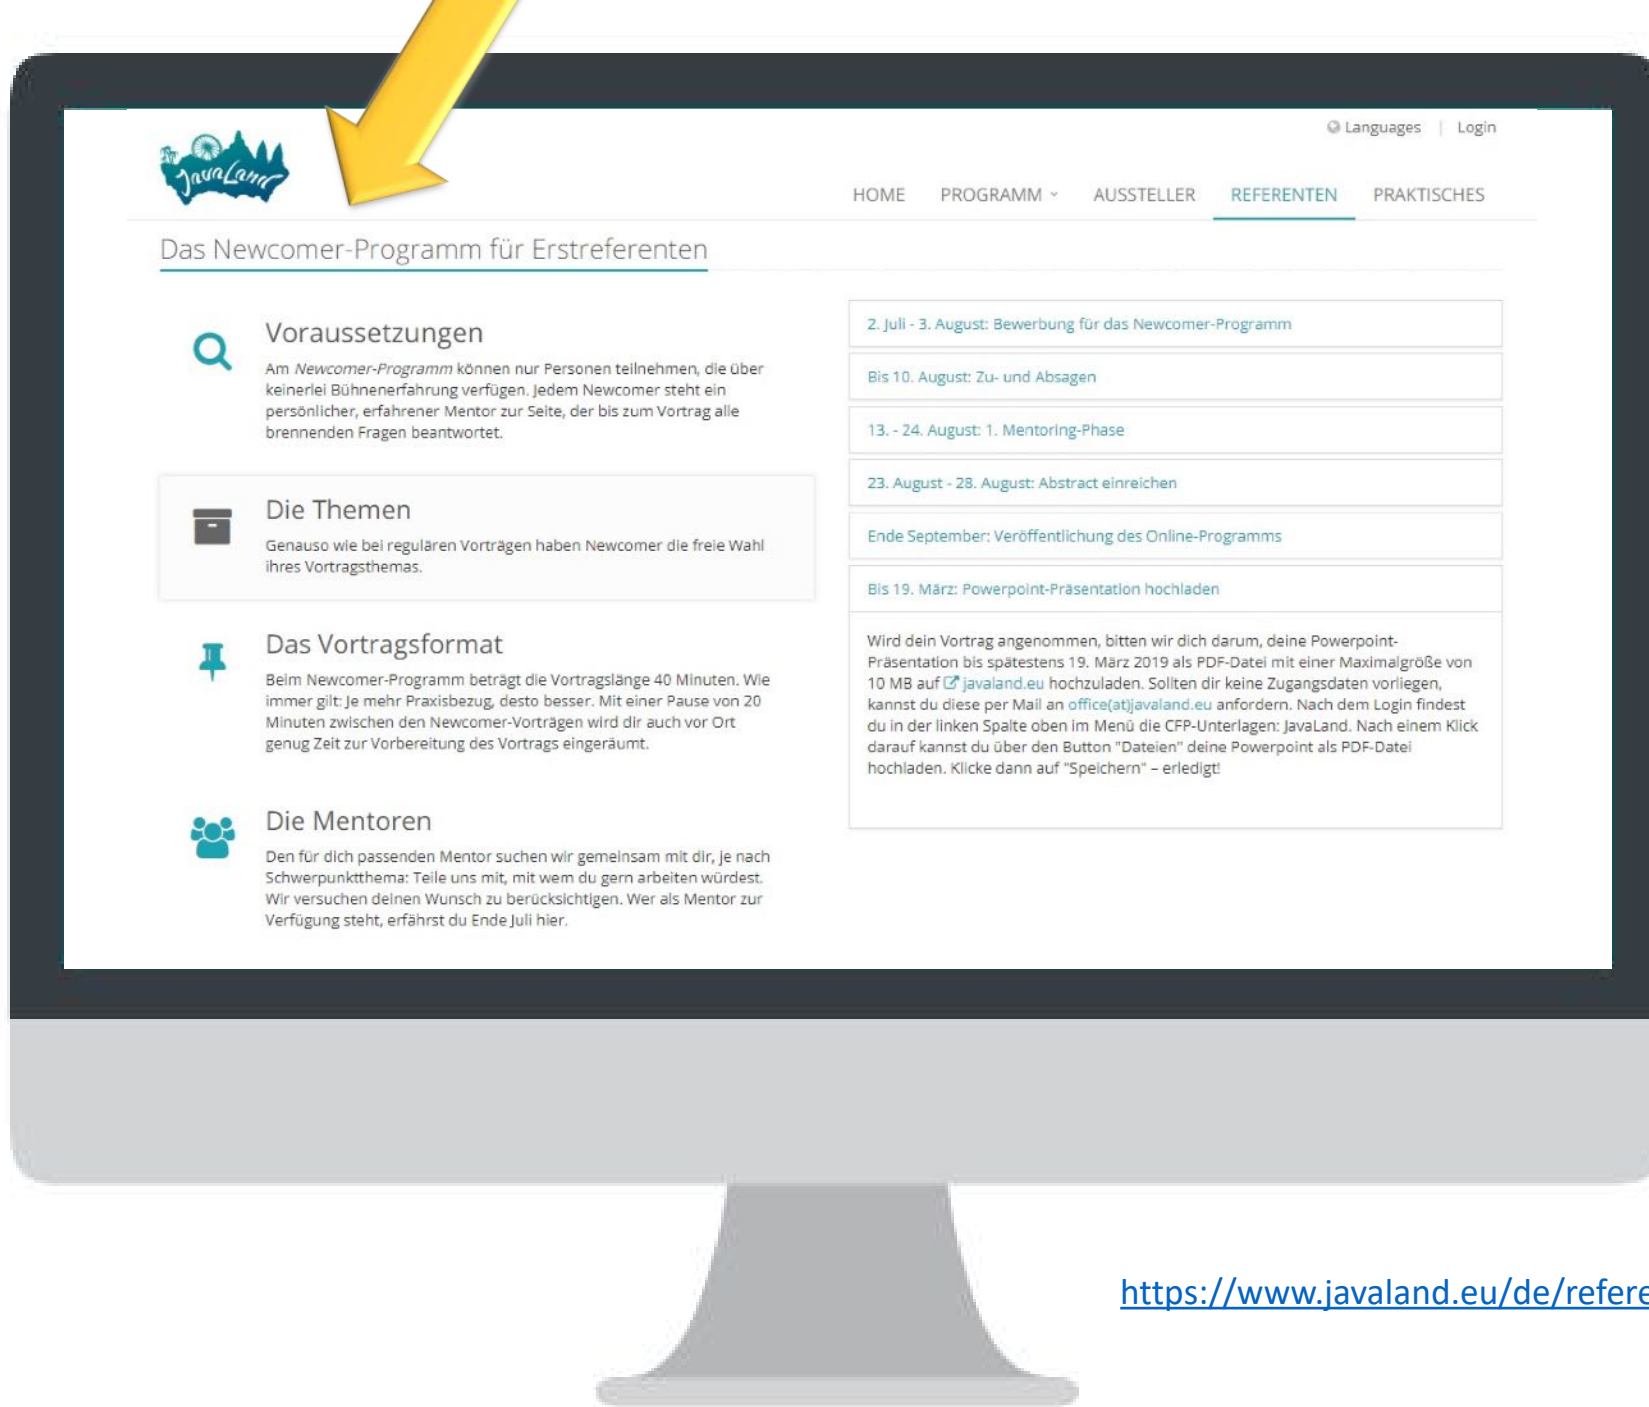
Languages | Login

JavaLand

HOME PROGRAMM AUSSTELLER REFERENTEN PRAKTISCHES

Das Newcomer-Programm für Erstreferenten

Voraussetzungen

Am Newcomer-Programm können nur Personen teilnehmen, die über keinerlei Bühnenerfahrung verfügen. Jedem Newcomer steht ein persönlicher, erfahrener Mentor zur Seite, der bis zum Vortrag alle brennenden Fragen beantwortet.

Die Themen

Genauso wie bei regulären Vorträgen haben Newcomer die freie Wahl ihres Vortragsthemas.

Das Vortragsformat

Beim Newcomer-Programm beträgt die Vortragslänge 40 Minuten. Wie immer gilt: Je mehr Praxisbezug, desto besser. Mit einer Pause von 20 Minuten zwischen den Newcomer-Vorträgen wird dir auch vor Ort genug Zeit zur Vorbereitung des Vortrags eingeräumt.

Die Mentoren

Den für dich passenden Mentor suchen wir gemeinsam mit dir, je nach Schwerpunktthema: Teile uns mit, mit wem du gern arbeiten würdest. Wir versuchen deinen Wunsch zu berücksichtigen. Wer als Mentor zur Verfügung steht, erfährst du Ende Juli hier.

2. Juli - 3. August: Bewerbung für das Newcomer-Programm

Bis 10. August: Zu- und Absagen

13. - 24. August: 1. Mentoring-Phase

23. August - 28. August: Abstract einreichen

Ende September: Veröffentlichung des Online-Programms

Bis 19. März: Powerpoint-Präsentation hochladen

Wird dein Vortrag angenommen, bitten wir dich darum, deine Powerpoint-Präsentation bis spätestens 19. März 2019 als PDF-Datei mit einer Maximalgröße von 10 MB auf javaland.eu hochzuladen. Sollten dir keine Zugangsdaten vorliegen, kannst du diese per Mail an office(at)javaland.eu anfordern. Nach dem Login findest du in der linken Spalte oben im Menü die CFP-Unterlagen: JavaLand. Nach einem Klick darauf kannst du über den Button "Dateien" deine Powerpoint als PDF-Datei hochladen. Klicke dann auf "Speichern" – erledigt!

https://www.javaland.eu/de/refere